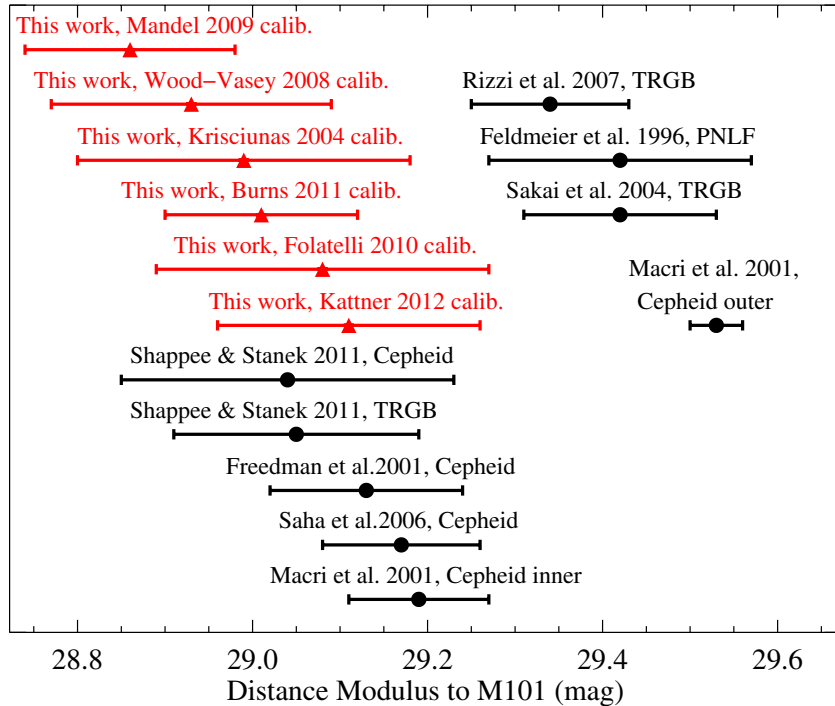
This work, Mandel 2009 calib.

This work, Wood−Vasey 2008 calib.

This work, Krisciunas 2004 calib.

This work, Burns 2011 calib.

This work, Folatelli 2010 calib.

This work, Kattner 2012 calib.

Rizzi et al. 2007, TRGB

Feldmeier et al. 1996, PNLF

Sakai et al. 2004, TRGB

Macri et al. 2001, Cepheid outer

Shappee & Stanek 2011, Cepheid

Shappee & Stanek 2011, TRGB

Freedman et al.2001, Cepheid

Saha et al.2006, Cepheid

Macri et al. 2001, Cepheid inner

28.8 29.0 29.2 29.4 29.6

Distance Modulus to M101 (mag)